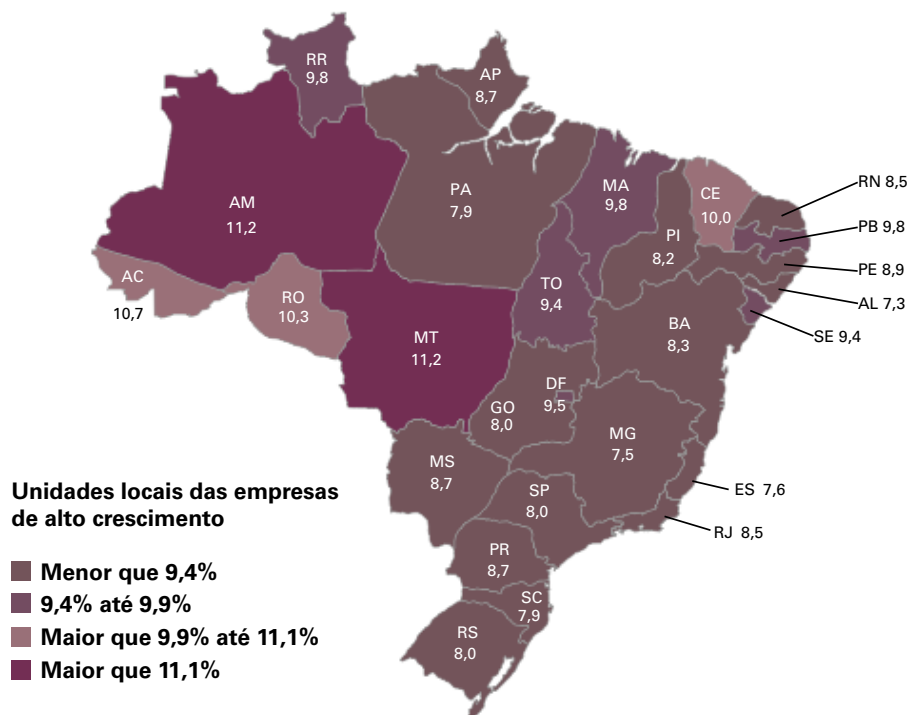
RR
9,8

AP
8,7

AM
11,2

PA
7,9

MA
9,8

CE
10,0

RN 8,5

PB 9,8

PI
8,2

PE 8,9

AC
10,7

RO
10,3

TO
9,4

AL 7,3

SE 9,4

MT
11,2

BA
8,3

DF
9,5

GO
8,0

MG
7,5

MS
8,7

ES 7,6

SP
8,0

RJ 8,5

PR
8,7

SC
7,9

RS
8,0

Unidades locais das empresas de alto crescimento

Menor que 9,4%
9,4% até 9,9%
Maior que 9,9% até 11,1%
Maior que 11,1%